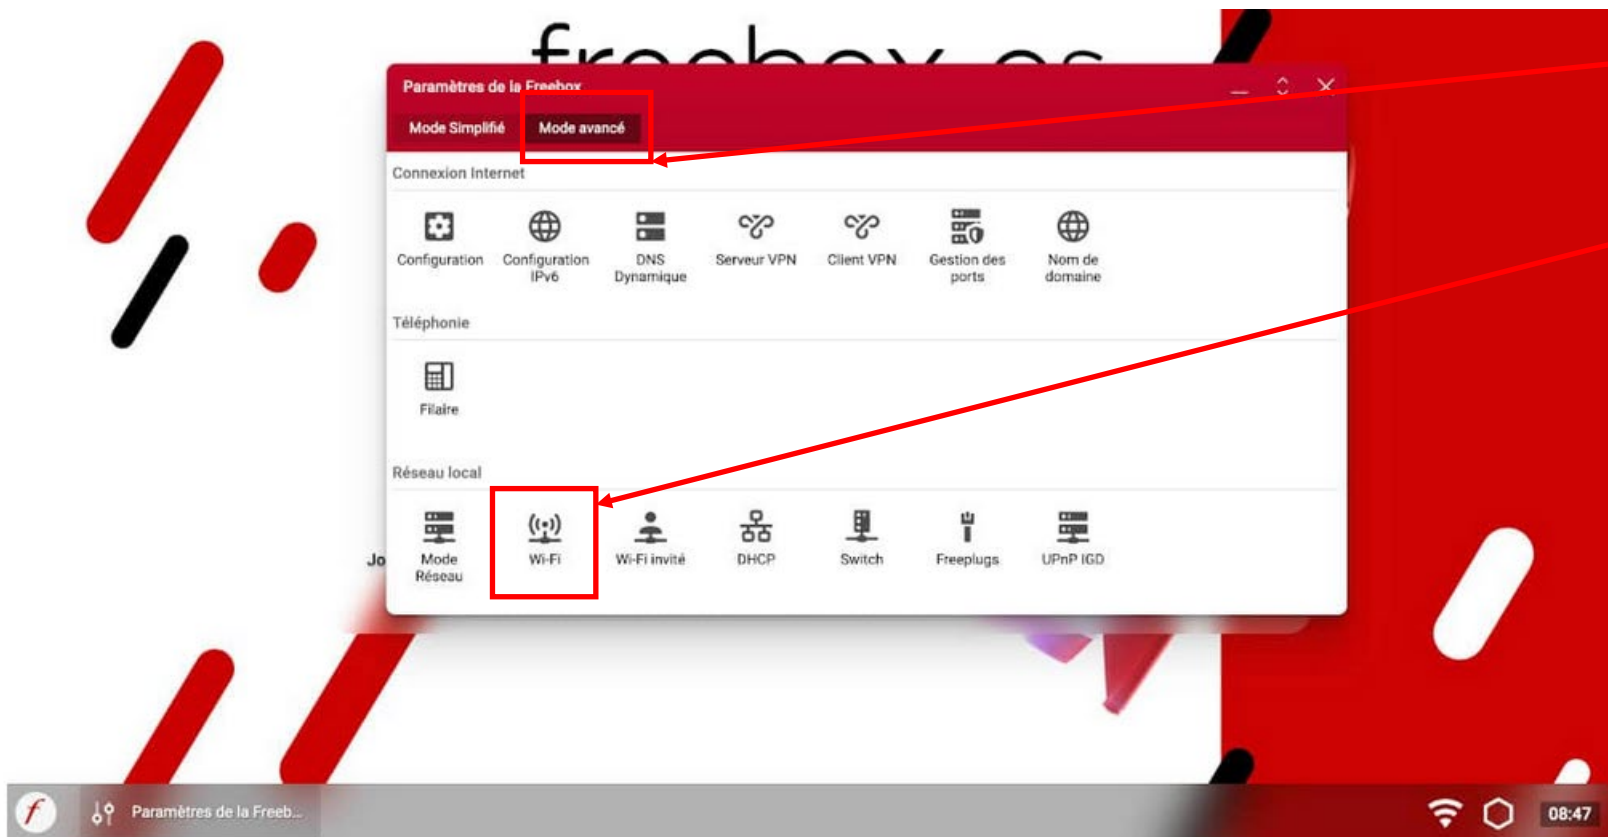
Paramètres de la Freebox

Mode Simplifié
Mode avancé

Connexion Internet

Configuration
Configuration IPv6
DNS Dynamique
Serveur VPN
Client VPN
Gestion des ports
Nom de domaine

Téléphonie

Filaire

Réseau local

Mode Réseau
Wi-Fi
Wi-Fi invité
DHCP
Switch
Freeplugs
UPnP IGD

Jo

Paramètres de la Freeb...

08:47